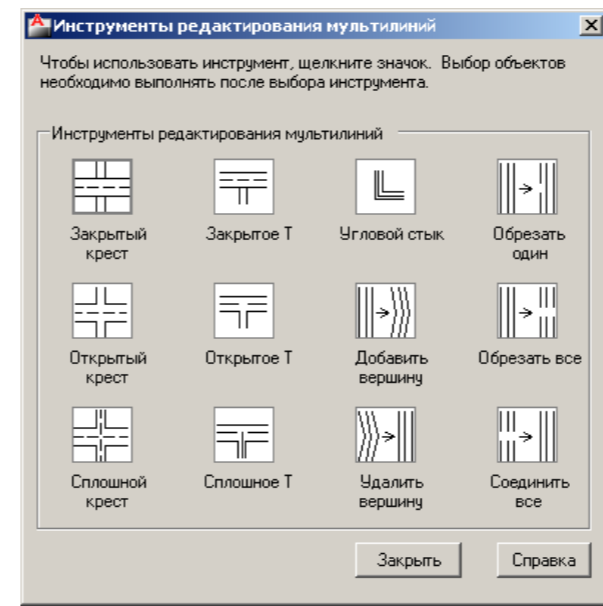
Инструменты редактирования мультилиний

×

Чтобы использовать инструмент, щелкните значок. Выбор объектов необходимо выполнять после выбора инструмента.

Инструменты редактирования мультилиний

Закрытый крест

Закрытое Т

Угловой стык

Обрезать один

Открытый крест

Открытое Т

Добавить вершину

Обрезать все

Сплошной крест

Сплошное Т

Удалить вершину

Соединить все

Закрыть

Справка